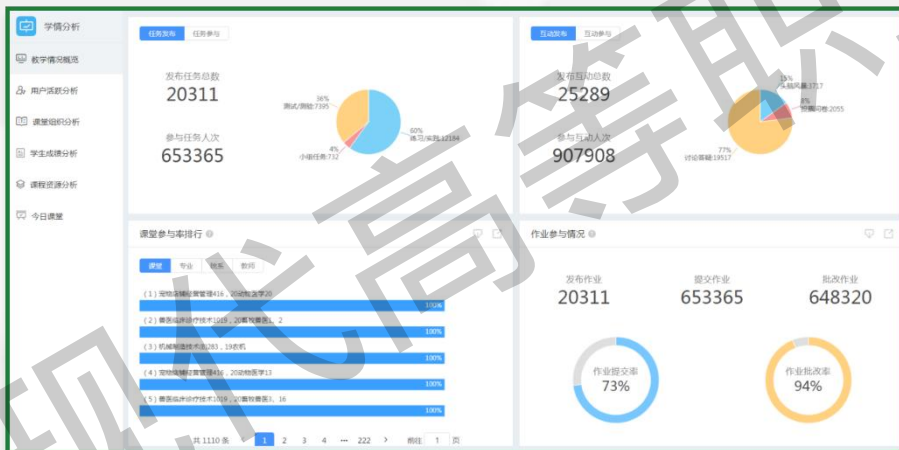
学情分析

教学情况概览

用户活跃分析

课堂组织分析

学生成绩分析

课程资源分析

今日课堂

任务发布 任务参与

发布任务总数
20311

参与任务人次
653365

36%
测试/测验:7395

60%
练习/实验:12184

4%
小组任务:732

互动发布 互动参与

发布互动总数
25289

参与互动人次
907908

15%
头脑风暴:3717

8%
问卷调查:2055

77%
讨论答疑:19517

课堂参与率排行

课堂 专业 院系 教师

（1）宠物保健与营养管理416，20动物医学20
100%

（2）兽医临床诊疗技术1019，20畜牧兽医1，2
100%

（3）机械制造技术20283，19农机
100%

（4）宠物保健与营养管理416，20动物医学13
100%

（5）兽医临床诊疗技术1019，20畜牧兽医3，16
100%

共 1110 条 < 1 2 3 4 ••• 222 > 前往 1 页

作业参与情况

发布作业
20311

提交作业
653365

批改作业
648320

作业提交率
73%

作业批改率
94%

现代高等职